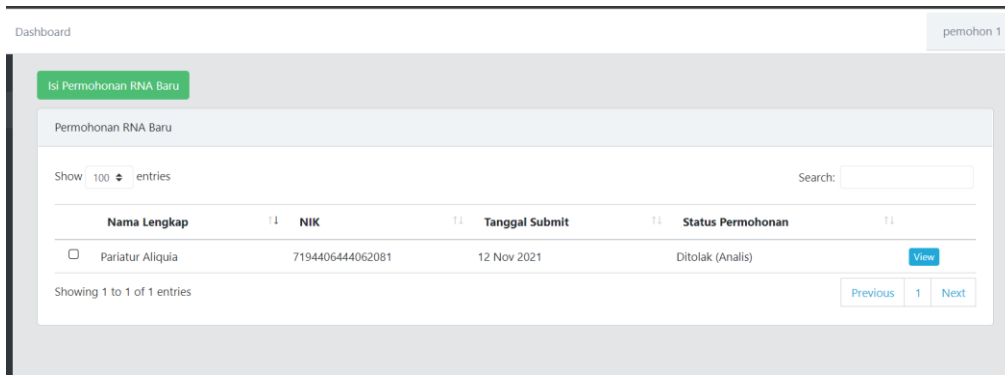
Dashboard

pemohon 1

Isi Permohonan RNA Baru

Permohonan RNA Baru

Show 100 entries

Search:

| | Nama Lengkap | NIK | Tanggal Submit | Status Permohonan | |
|---|---|---|---|---|---|
| ☐ | Pariatur Aliquia | 7194406444062081 | 12 Nov 2021 | Ditolak (Analis) | View |

Showing 1 to 1 of 1 entries

Previous 1 Next